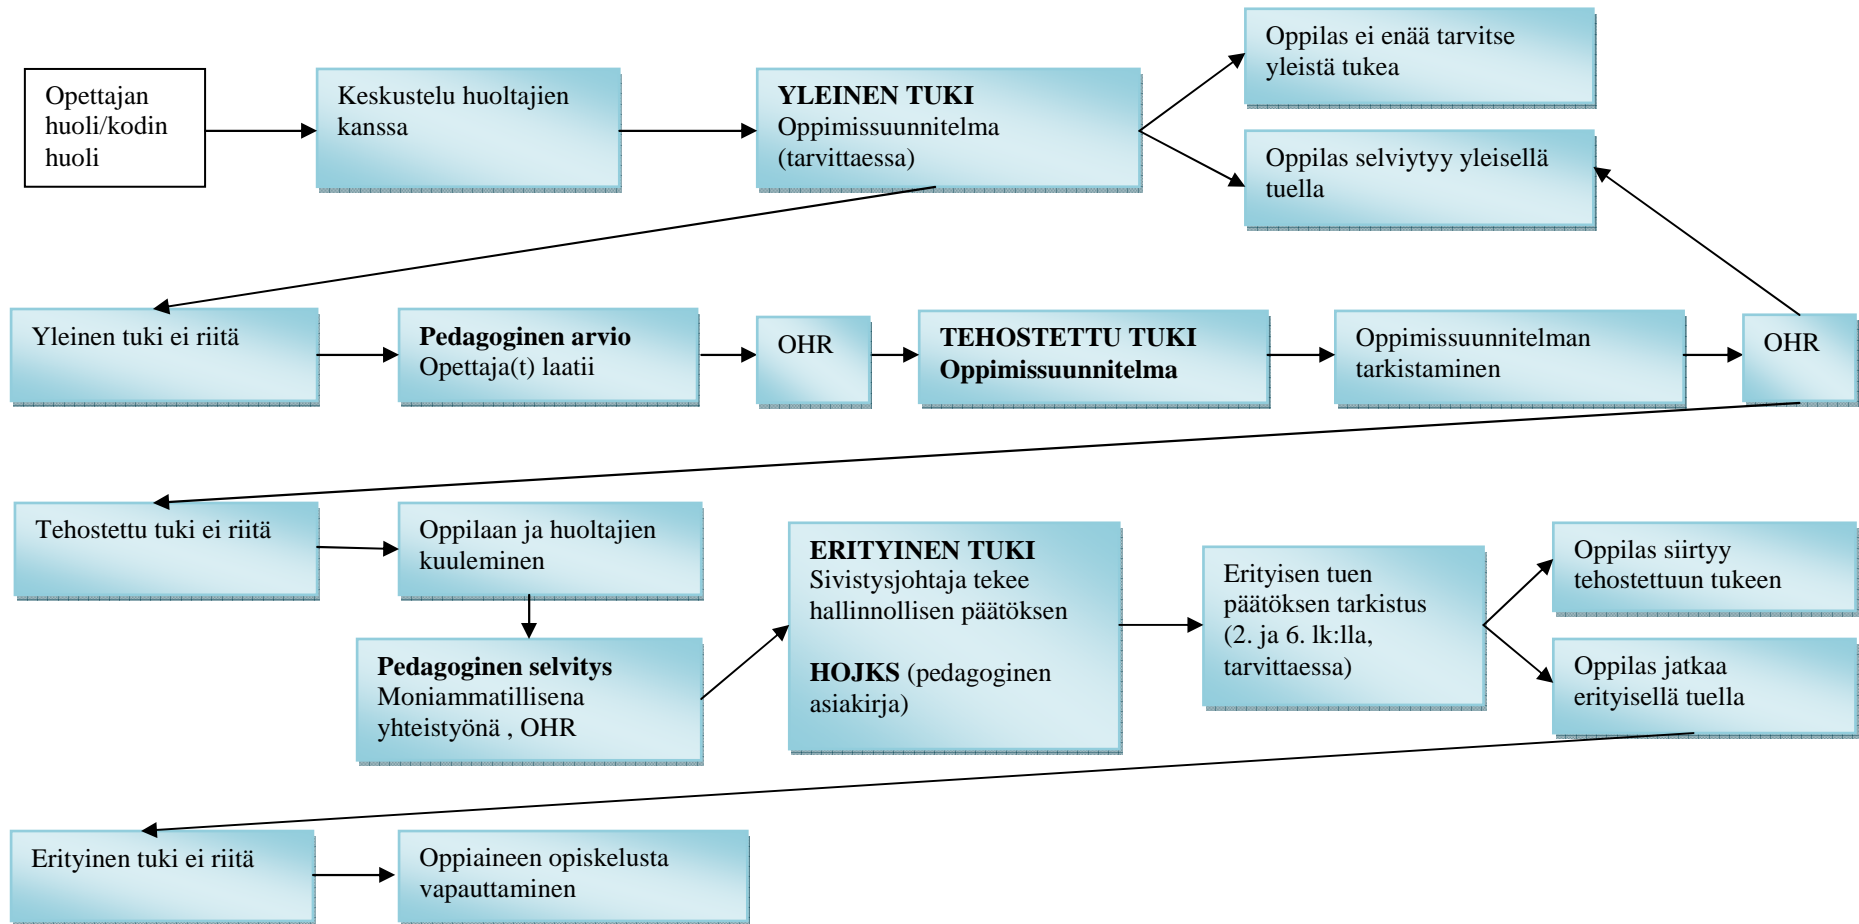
Opettajan huoli/kodin huoli

Keskustelu huoltajien kanssa

YLEINEN TUKI
Oppimissuunnitelma (tarvittaessa)

Oppilas ei enää tarvitse yleistä tukea

Oppilas selviytyy yleisellä tuella

Yleinen tuki ei riitä

Pedagoginen arvio
Opettaja(t) laatii

OHR

TEHOSTETTU TUKI
Oppimissuunnitelma

Oppimissuunnitelman tarkistaminen

OHR

Tehostettu tuki ei riitä

Oppilaan ja huoltajien kuuleminen

Pedagoginen selvitys
Moniammatillisena yhteistyönä , OHR

ERITYINEN TUKI
Sivistysjohtaja tekee hallinnollisen päätöksen

HOJKS (pedagoginen asiakirja)

Erityisen tuen päätöksen tarkistus (2. ja 6. lk:lla, tarvittaessa)

Oppilas siirtyy tehostettuun tukeen

Oppilas jatkaa erityisellä tuella

Erityinen tuki ei riitä

Oppiaineen opiskelusta vapauttaminen